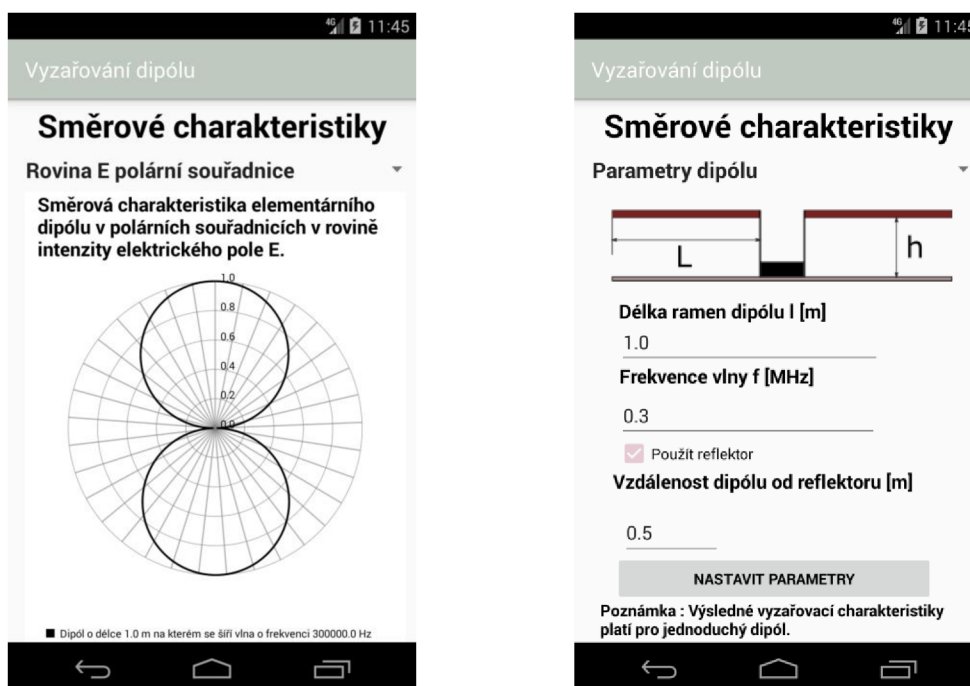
4G 11:45

Vyzařování dipólu

Směrové charakteristiky

Rovina E polární souřadnice

Směrová charakteristika elementárního dipólu v polárních souřadnicích v rovině intenzity elektrického pole E.

1.0
0.8
0.6
0.4
0.2
0.0

Dipól o délce 1.0 m na kterém se šíří vlna o frekvenci 300000.0 Hz

4G 11:45

Vyzařování dipólu

Směrové charakteristiky

Parametry dipólu

L
h

Délka ramen dipólu l [m]

1.0

Frekvence vlny f [MHz]

0.3

Použít reflektor

Vzdálenost dipólu od reflektoru [m]

0.5

NASTAVIT PARAMETRY

Poznámka : Výsledné vyzařovací charakteristiky platí pro jednoduchý dipól.